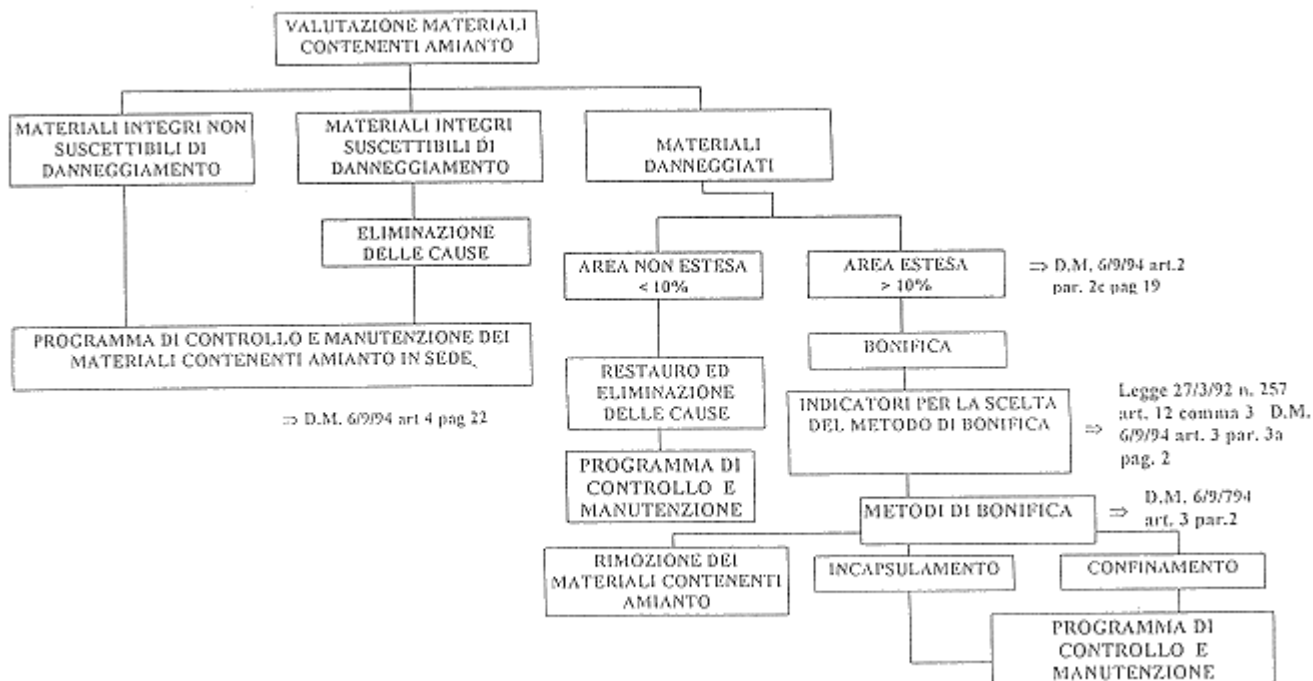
VALUTAZIONE MATERIALI CONTENENTI AMIANTO

MATERIALI INTEGRI NON SUSCETTIBILI DI DANNEGGIAMENTO

MATERIALI INTEGRI SUSCETTIBILI DI DANNEGGIAMENTO

MATERIALI DANNEGGIATI

ELIMINAZIONE DELLE CAUSE

AREA NON ESTESA < 10%

AREA ESTESA > 10%

⇒ D.M. 6/9/94 art.2 par. 2c pag 19

PROGRAMMA DI CONTROLLO E MANUTENZIONE DEI MATERIALI CONTENENTI AMIANTO IN SEDE

BONIFICA

RESTAURO ED ELIMINAZIONE DELLE CAUSE

INDICATORI PER LA SCELTA DEL METODO DI BONIFICA

⇒ Legge 27/3/92 n. 257 art. 12 comma 3 D.M. 6/9/94 art. 3 par. 3a pag. 2

⇒ D.M. 6/9/94 art 4 pag 22

PROGRAMMA DI CONTROLLO E MANUTENZIONE

METODI DI BONIFICA

⇒ D.M. 6/9/794 art. 3 par.2

RIMOZIONE DEI MATERIALI CONTENENTI AMIANTO

INCAPSULAMENTO

CONFINAMENTO

PROGRAMMA DI CONTROLLO E MANUTENZIONE